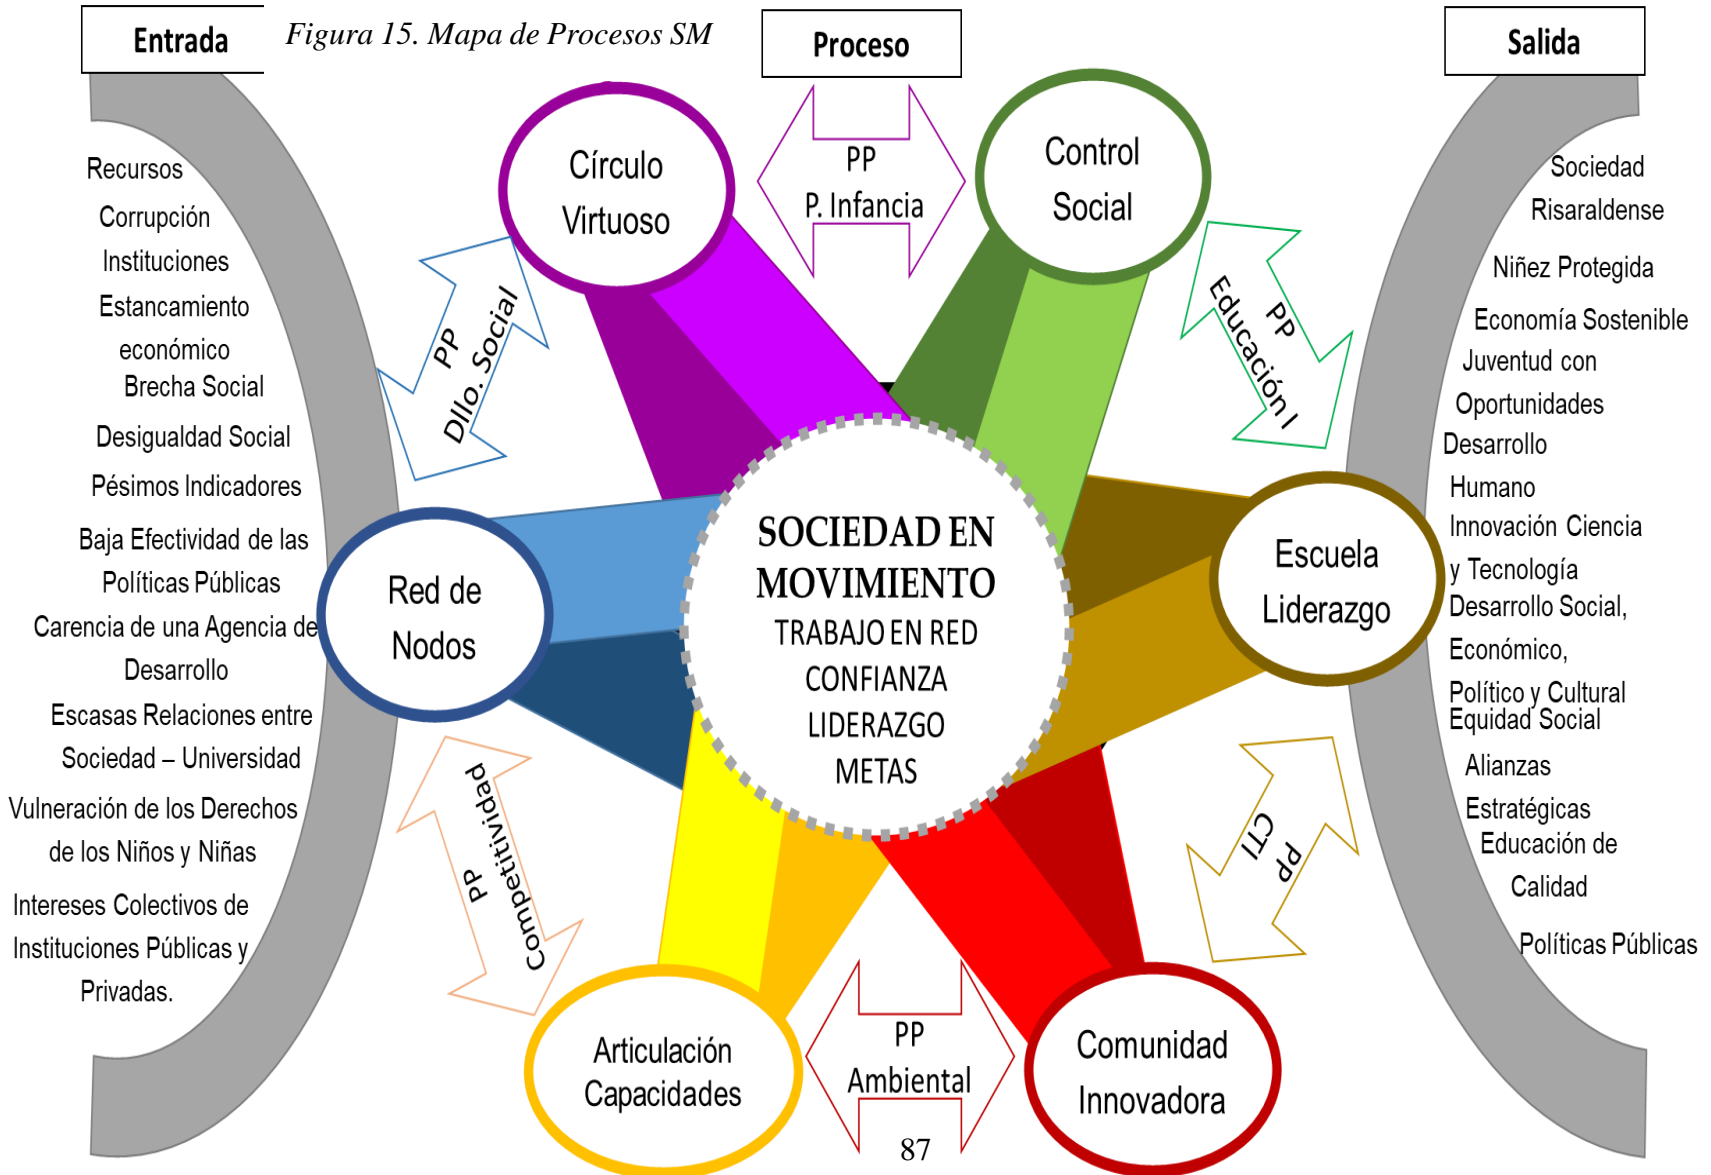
Entrada

Figura 15. Mapa de Procesos SM

Proceso

Salida

Recursos
Corrupción
Instituciones
Estancamiento económico
Brecha Social
Desigualdad Social
Pésimos Indicadores
Baja Efectividad de las Políticas Públicas
Carencia de una Agencia de Desarrollo
Escasas Relaciones entre Sociedad – Universidad
Vulneración de los Derechos de los Niños y Niñas
Intereses Colectivos de Instituciones Públicas y Privadas.

Círculo Virtuoso

PP P. Infancia

Control Social

PP Dllo. Social

PP Educación I

Red de Nodos

SOCIEDAD EN MOVIMIENTO
TRABAJO EN RED
CONFIANZA
LIDERAZGO
METAS

Escuela Liderazgo

PP Competitividad

PP CTI

Articulación Capacidades

PP Ambiental

Comunidad Innovadora

Sociedad Risaraldense
Niñez Protegida
Economía Sostenible
Juventud con Oportunidades
Desarrollo Humano
Innovación Ciencia y Tecnología
Desarrollo Social, Económico, Político y Cultural
Equidad Social
Alianzas Estratégicas
Educación de Calidad
Políticas Públicas

87